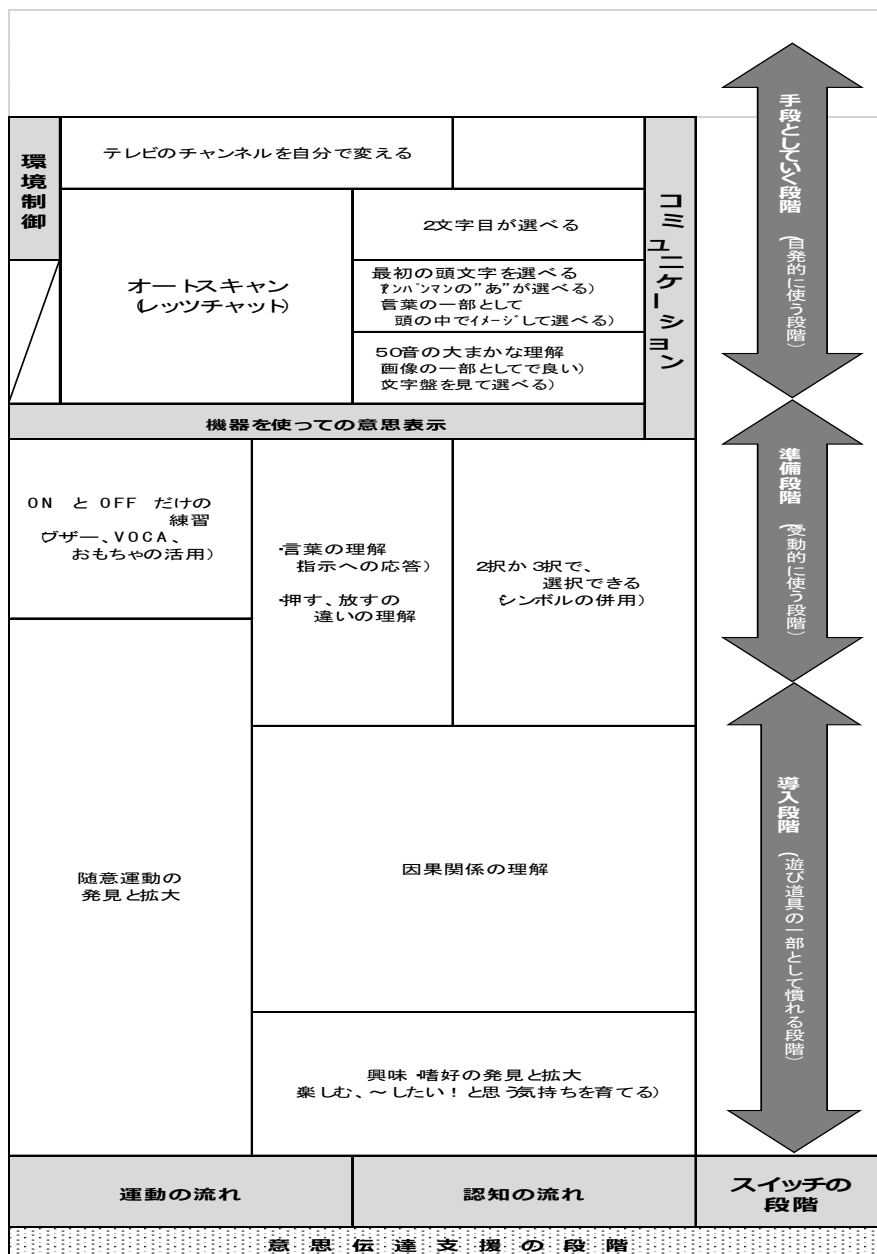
環境制御

テレビのチャンネルを自分で変える

コミュニケーション

2文字目が選べる

オートスキャン (レッツチャット)

最初の頭文字を選べる (アンパンマンの"あ"が選べる) 言葉の一部として 頭の中でイメージして選べる)

50音の大まかな理解 画像の一部としてで良い) 文字盤を見て選べる)

機器を使っての意思表示

ON と OFF だけの 練習 ブザー、VOCA、 おもちゃの活用)

言葉の理解 指示への応答)

押す、放すの 違いの理解

2択か 3択で、 選択できる (シンボルの併用)

随意運動の 発見と拡大

因果関係の理解

興味 嗜好の発見と拡大 楽しむ、〜したい!と思う気持ちを育てる)

手段としていく段階 (自発的に使う段階)

準備段階 (受動的に使う段階)

導入段階 (遊び道具の一部として慣れる段階)

運動の流れ

認知の流れ

スイッチの段階

意思伝達支援の段階